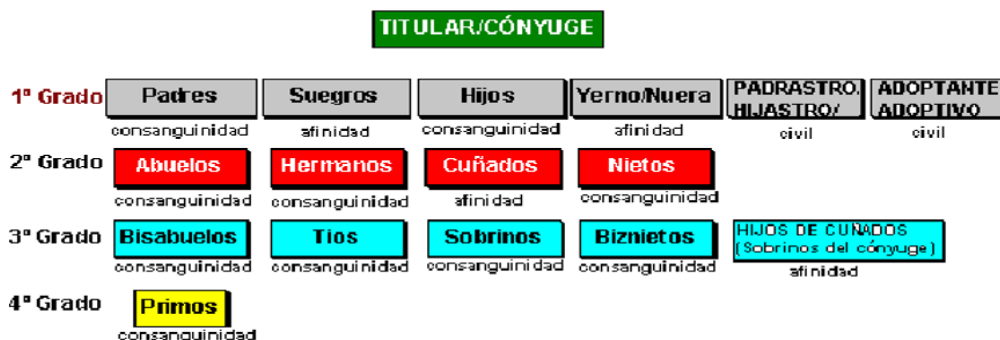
TITULAR/CÓNYUGE

1º Grado
Padres
consanguinidad
Suegros
afinidad
Hijos
consanguinidad
Yerno/Nuera
afinidad
PADRASTRO/ HIJASTRO/
civil
ADOPTANTE ADOPTIVO
civil

2º Grado
Abuelos
consanguinidad
Hermanos
consanguinidad
Cuñados
afinidad
Nietos
consanguinidad

3º Grado
Bisabuelos
consanguinidad
Tios
consanguinidad
Sobrinos
consanguinidad
Biznietos
consanguinidad
HIJOS DE CUÑADOS (Sobrinos del cónyuge)
afinidad

4º Grado
Primos
consanguinidad